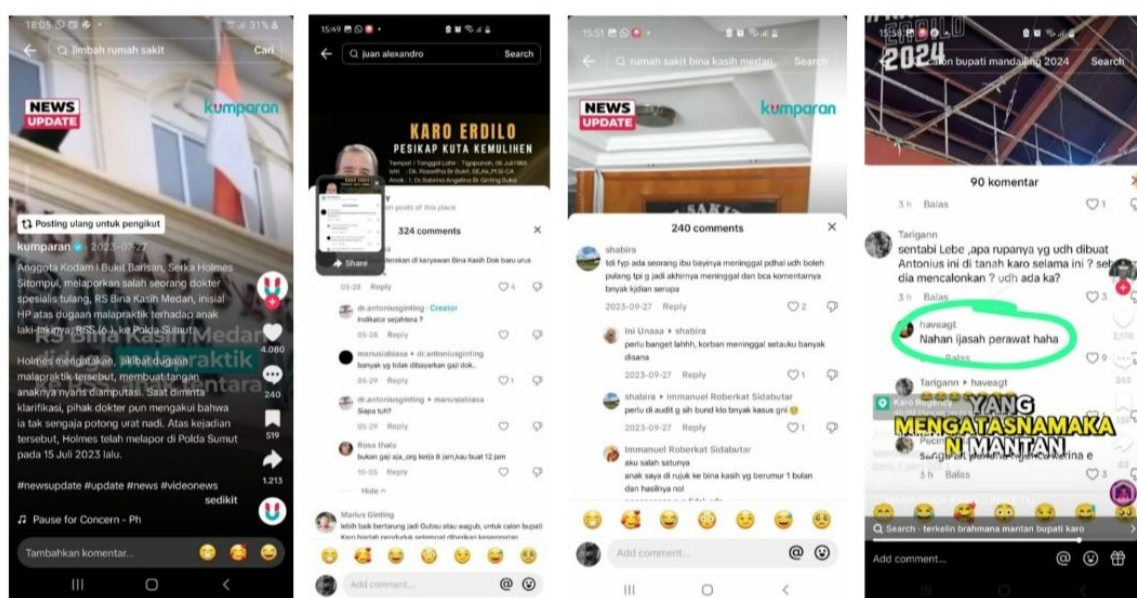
18:05 31%

limbah rumah sakit

Cari

NEWS UPDATE

kumparan

Posting ulang untuk pengikut

kumparan · 2023-09-27

Anggota Kodam I Bukit Barisan, Serka Holmes Sitompul, melaporkan salah seorang dokter spesialis tulang, RS Bina Kasih Medan, inisial HP atas dugaan malapraktik terhadap anak laki-lakinya, RSS (6), ke Polda Sumut.

Holmes mengatakan, akibat dugaan malapraktik tersebut, membuat tangan anaknya nyaris diamputasi. Saat diminta klarifikasi, pihak dokter pun mengakui bahwa ia tak sengaja potong urat nadi. Atas kejadian tersebut, Holmes telah melapor di Polda Sumut pada 15 Juli 2023 lalu.

#newsupdate #update #news #videonews

sedikit

Pause for Concern - Ph

4.080

240

519

1.213

Tambahkan komentar...

15:49

juan alexandro

Search

KARO ERDILO

PESIKAP KUTA KEMULIHEN

Share

324 comments

05-28 Reply 4

dr.antoniusginting · Creator

Indikator sejahtera ?

05-28 Reply

manusiabiasa › dr.antoniusginting

banyak yg tidak dibayarkan gaji dok..

05-29 Reply 1

dr.antoniusginting › manusiabiasa

Siapa tuh?

05-29 Reply

Rosa thalo

bukan gaji aja,,org kerja 8 jam,kau buat 12 jam

10-05 Reply

Hide

Marius Ginting

lebih baik bertarung jadi Gubsu atau wagub, untuk calon bupati

Add comment...

15:51

rumah sakit bina kasih medan

Search

NEWS UPDATE

kumparan

240 comments

shabira

tdi fyp ada seorang ibu bayinya meninggal pdhal udh boleh pulang tpi g jadi akhirnya meninggal dan bca komentarnya bnyak kjdian serupa

2023-09-27 Reply 2

Ini Unaaa › shabira

perlu banget lahhh, korban meninggal setauku banyak disana

2023-09-27 Reply 1

shabira › Immanuel Roberkat Sidabutar

perlu di audit g sih bund klo bnyak kasus gni

2023-09-27 Reply 1

Immanuel Roberkat Sidabutar

aku salah satunya

anak saya di rujuk ke bina kasih yg berumur 1 bulan dan hasilnya nol

Add comment...

15:58

2024

calon bupati mandailing 2024

Search

90 komentar

3 h Balas 1

Tarigann

sentabi Lebe ,apa rupanya yg udh dibuat Antonius ini di tanah karo selama ini ? sebelum dia mencalonkan ? udh ada ka?

3 h Balas 3

haveagt

Nahan ijasah perawat haha

Balas 9

Tarigann › haveagt

YANG MENGATASNAMAKAN MANTAN

Karo Regency

3 h Balas

Search · terkelin brahmana mantan bupati karo

Add comment...